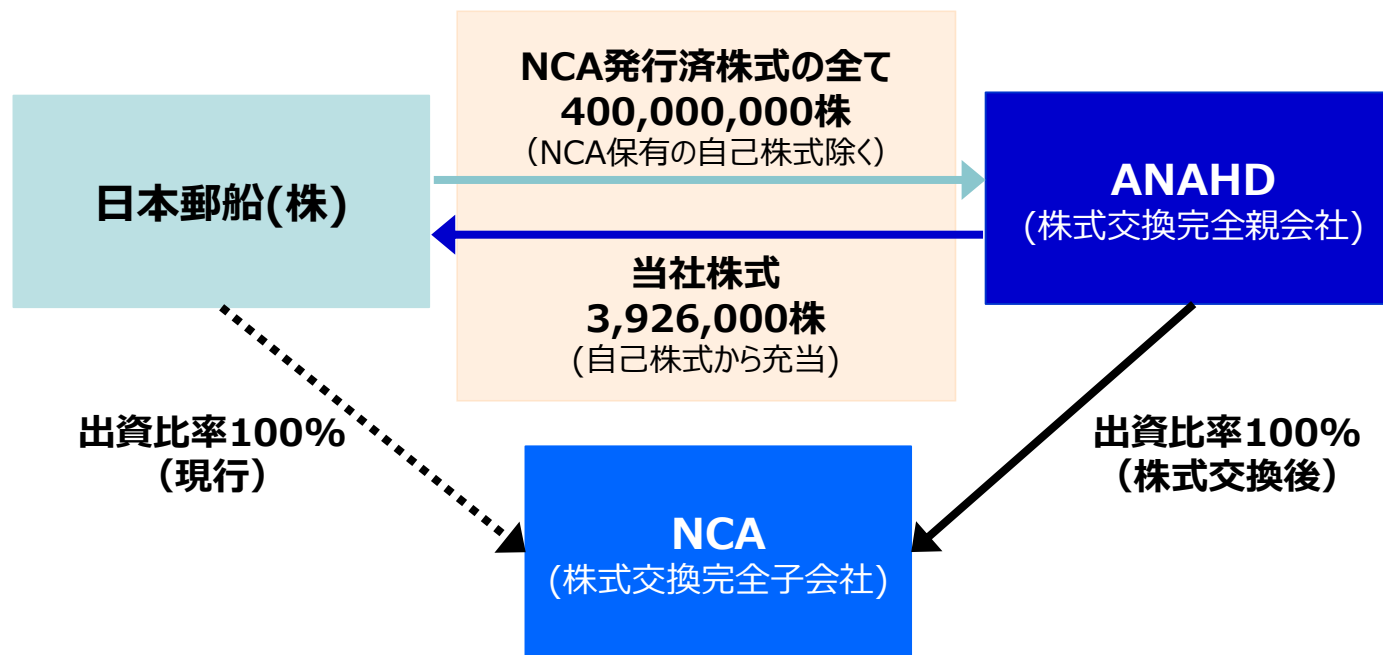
NCA発行済株式の全て
400,000,000株
（NCA保有の自己株式除く）

日本郵船(株)

ANAHD
(株式交換完全親会社)

当社株式
3,926,000株
(自己株式から充当)

出資比率100%
（現行）

出資比率100%
（株式交換後）

NCA
(株式交換完全子会社)